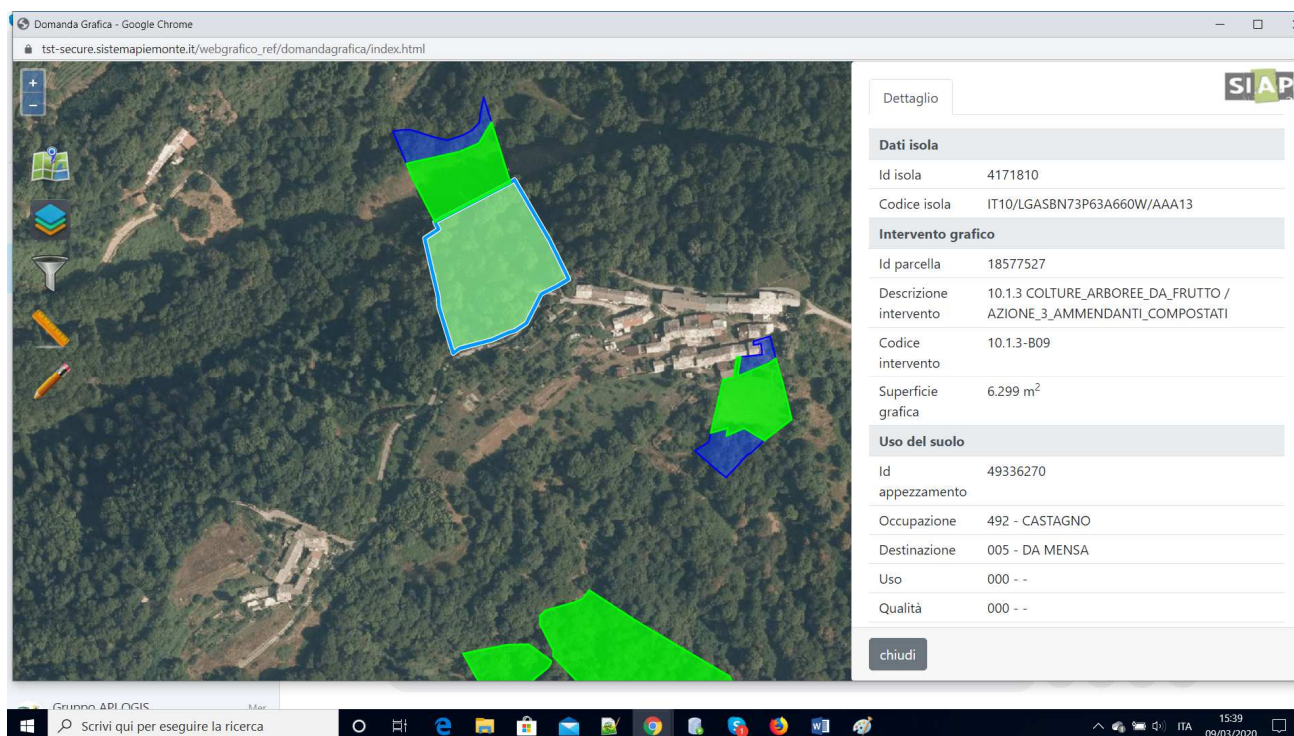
Domanda Grafica - Google Chrome

tst-secure.sistemapiemonte.it/webgrafico_ref/domandagrafica/index.html

+
−

SIAP

Dettaglio

Dati isola

| Id isola | 4171810 |
|---|---|
| Codice isola | IT10/LGASBN73P63A660W/AAA13 |

Intervento grafico

| Id parcella | 18577527 |
|---|---|
| Descrizione intervento | 10.1.3 COLTURE_ARBOREE_DA_FRUTTO / AZIONE_3_AMMENDANTI_COMPOSTATI |
| Codice intervento | 10.1.3-B09 |
| Superficie grafica | 6.299 $m^2$ |

Uso del suolo

| Id appezzamento | 49336270 |
|---|---|
| Occupazione | 492 - CASTAGNO |
| Destinazione | 005 - DA MENSA |
| Uso | 000 - - |
| Qualità | 000 - - |

chiudi

Gruppo APLOGIS

Mer

Scrivi qui per eseguire la ricerca

ITA

15:39
09/03/2020